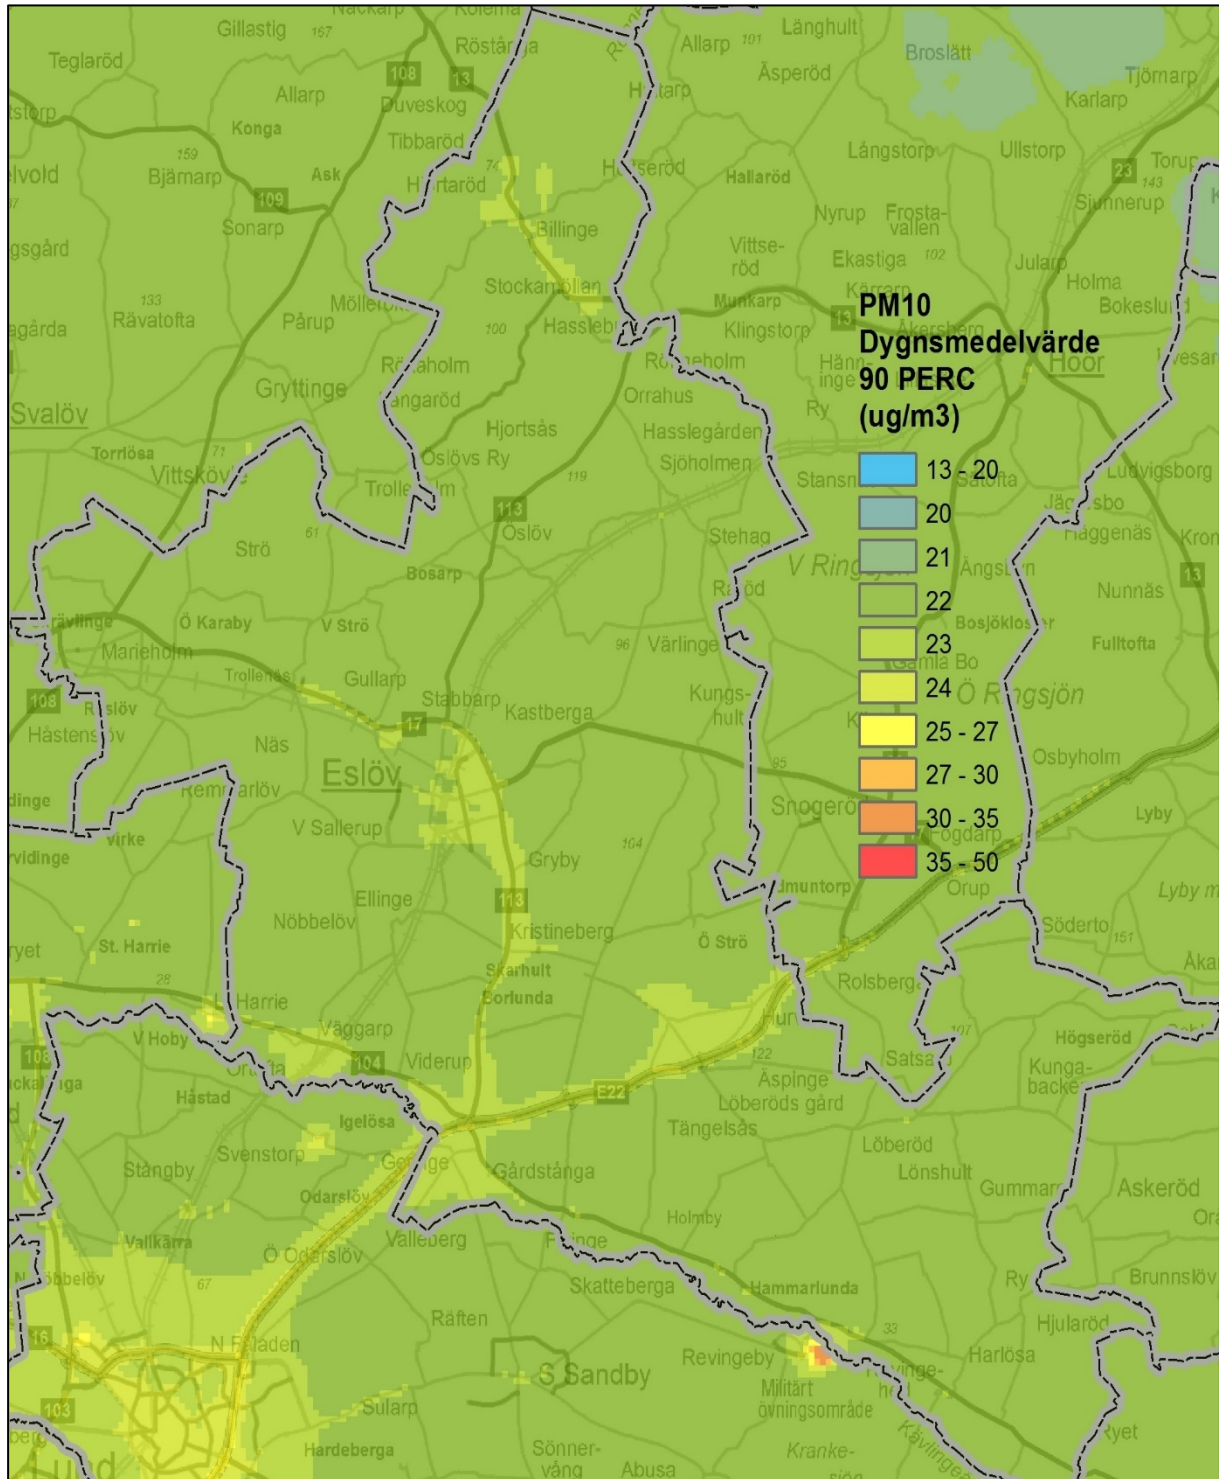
PM10
Dygnsmedelvärde
90 PERC
(ug/m3)

13 - 20
20
21
22
23
24
25 - 27
27 - 30
30 - 35
35 - 50

Gillastig 167 Röstånga Allarp 101 Länghult Broslätt Teglaröd Äsperöd Tjörnarp Allarp Duveskog Karlarp Konga Tibbaröd Långstorp Ullstorp Torup 159 Hallaröd 143 Bjärnarp Ask Hartaröd Sjunnerup 109 Nyrup Frostavallen Sonarp Billinge Vittseröd Ekastiga 102 Jularp Holma Stockamöllan Munkarp Bokeslund 133 Rävatofta Möllerod Pårup 100 Hasslebro Klingstorp Gryttinge Rönneholm Höör Svalöv Orrahus Ry Torrlösa 71 Hjortsås Hasslegården Vittsköv Öslövs Ry Sjöholmen 119 Stansnas Sätofta Ludvigsborg Trolleholm 113 Öslöv Jägersbo 61 Stehag Häggenäs Strö Bosarp V Ringsjön Ängsljön Röd Nunnäs Ö Karaby V Strö Bosjökloster Marieholm 96 Värlinge Fulltofta Trolleholm Gullarp Gamla Bo Stabbarp Kastberga Kungshult Ö Ringsjön 108 Röslöv 17 Hästensjöv Näs Osbyholm Eslöv 95 Remmarlöv Snogeröd Lyby V Sallerup Virke Frogdarp Gryby 104 Orup Ellinge 113 Nöbbelöv Kristineberg Söderto 151 St. Harrie Ö Strö Skarhult Rolsberga 28 Borlunda L Harrie Väggarp 107 V Hoby 104 Viderup 122 Satsa Högseröd Kungabacke Hästad E22 Äspinge Löberöds gård Igelösa Tängelsås Stångby Svenstorp Löberöd Gödinge Gårdstånga Lönshult Odarslöv Gummarp Askeröd Holmby Vallkärra Ö Odarslöv Valleberg Flyinge Ry Brunnslöv 67 Skatteberga Hammarlunda Räften Hjularöd N Fäladen 33 Revingeby Harlösa S Sandby Revingehed Sularp Militärt övningsområde 163 Hardeberga Sönnervång Abusa Kranke-sjön Kävlingeån Ryet Lund